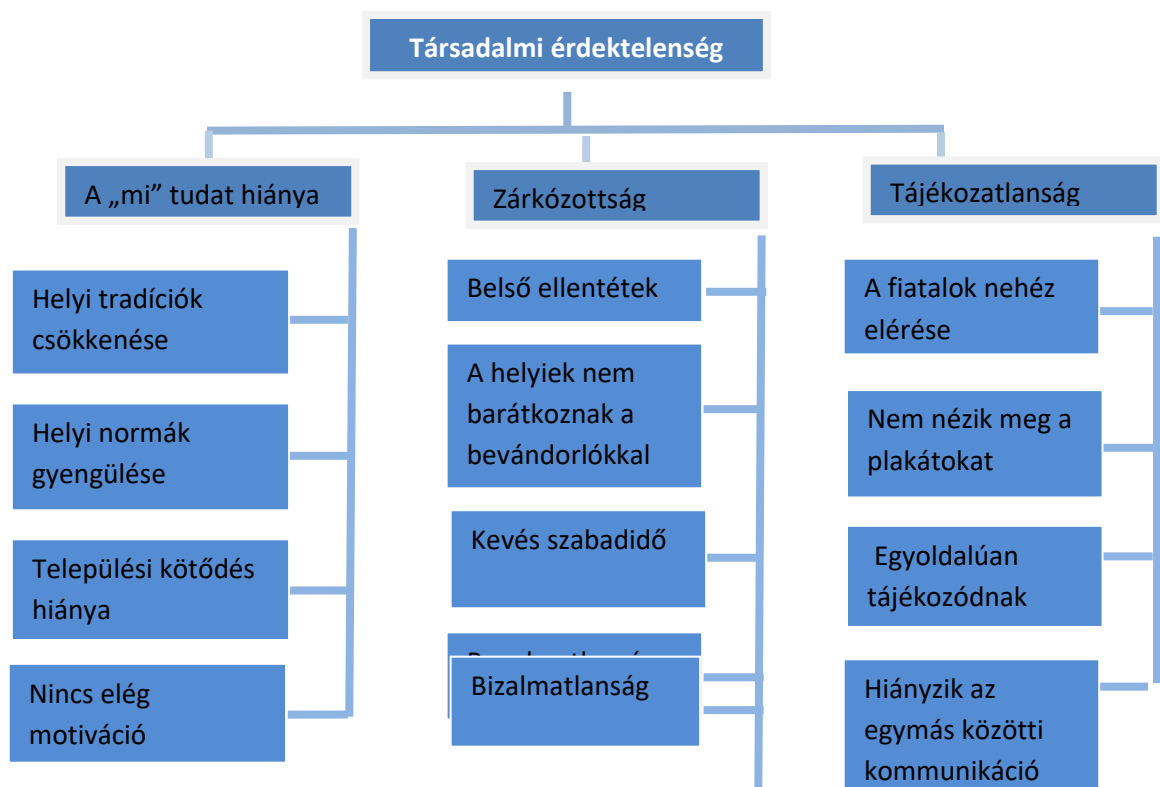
Társadalmi érdektelenség

A „mi” tudat hiánya

Helyi tradíciók csökkenése

Helyi normák gyengülése

Települési kötődés hiánya

Nincs elég motiváció

Zárkózottság

Belső ellentétek

A helyiek nem barátkoznak a bevándorlókkal

Kevés szabadidő

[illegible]

Bizalmatlanság

Tájékozatlanság

A fiatalok nehéz elérése

Nem nézik meg a plakátokat

Egyoldalúan tájékozódnak

Hiányzik az egymás közötti kommunikáció